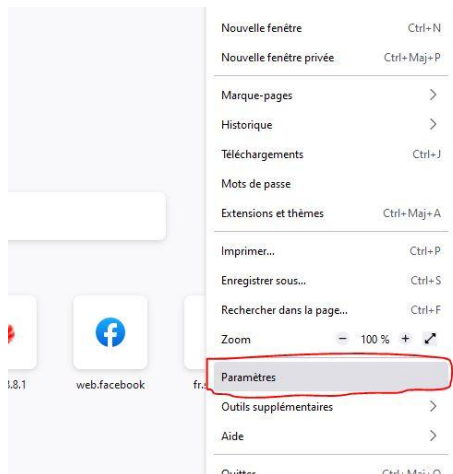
Nouvelle fenêtre Ctrl+N
Nouvelle fenêtre privée Ctrl+Maj+P
Marque-pages >
Historique >
Téléchargements Ctrl+J
Mots de passe
Extensions et thèmes Ctrl+Maj+A
Imprimer... Ctrl+P
Enregistrer sous... Ctrl+S
Rechercher dans la page... Ctrl+F
Zoom − 100 % +
Paramètres
Outils supplémentaires >
Aide >
Quitter Ctrl+Maj+Q

.8.1
web.facebook
fr.